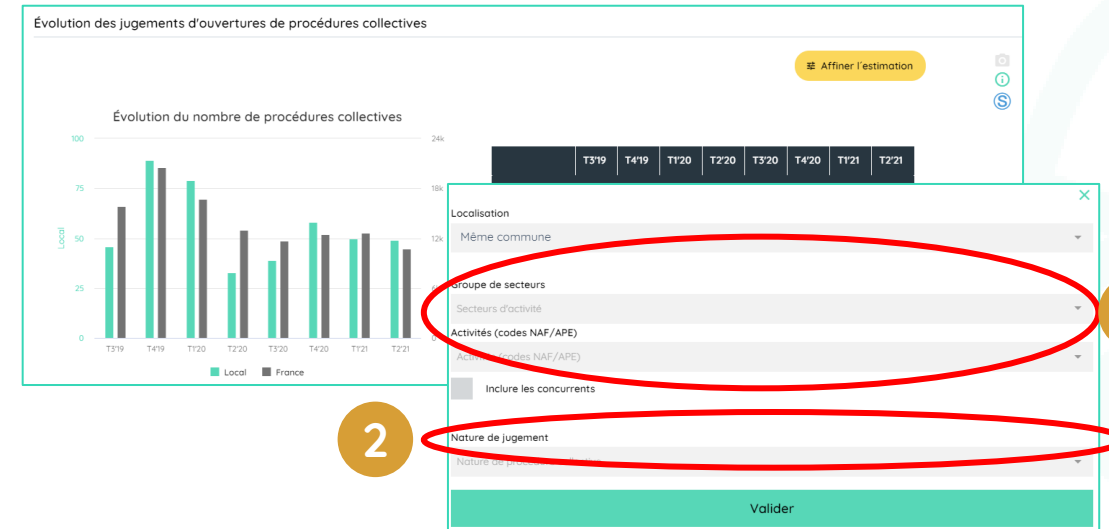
Évolution des jugements d'ouvertures de procédures collectives

Affiner l'estimation

Évolution du nombre de procédures collectives

100
75
50
25
0

Local

24k
18k
12k

T3'19 T4'19 T1'20 T2'20 T3'20 T4'20 T1'21 T2'21

Local France

| T3'19 | T4'19 | T1'20 | T2'20 | T3'20 | T4'20 | T1'21 | T2'21 |
|---|---|---|---|---|---|---|---|

Localisation
Même commune

Groupe de secteurs
Secteurs d'activité

Activités (codes NAF/APE)
Activités (codes NAF/APE)

Inclure les concurrents

2

Nature de jugement
Nature de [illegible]

Valider